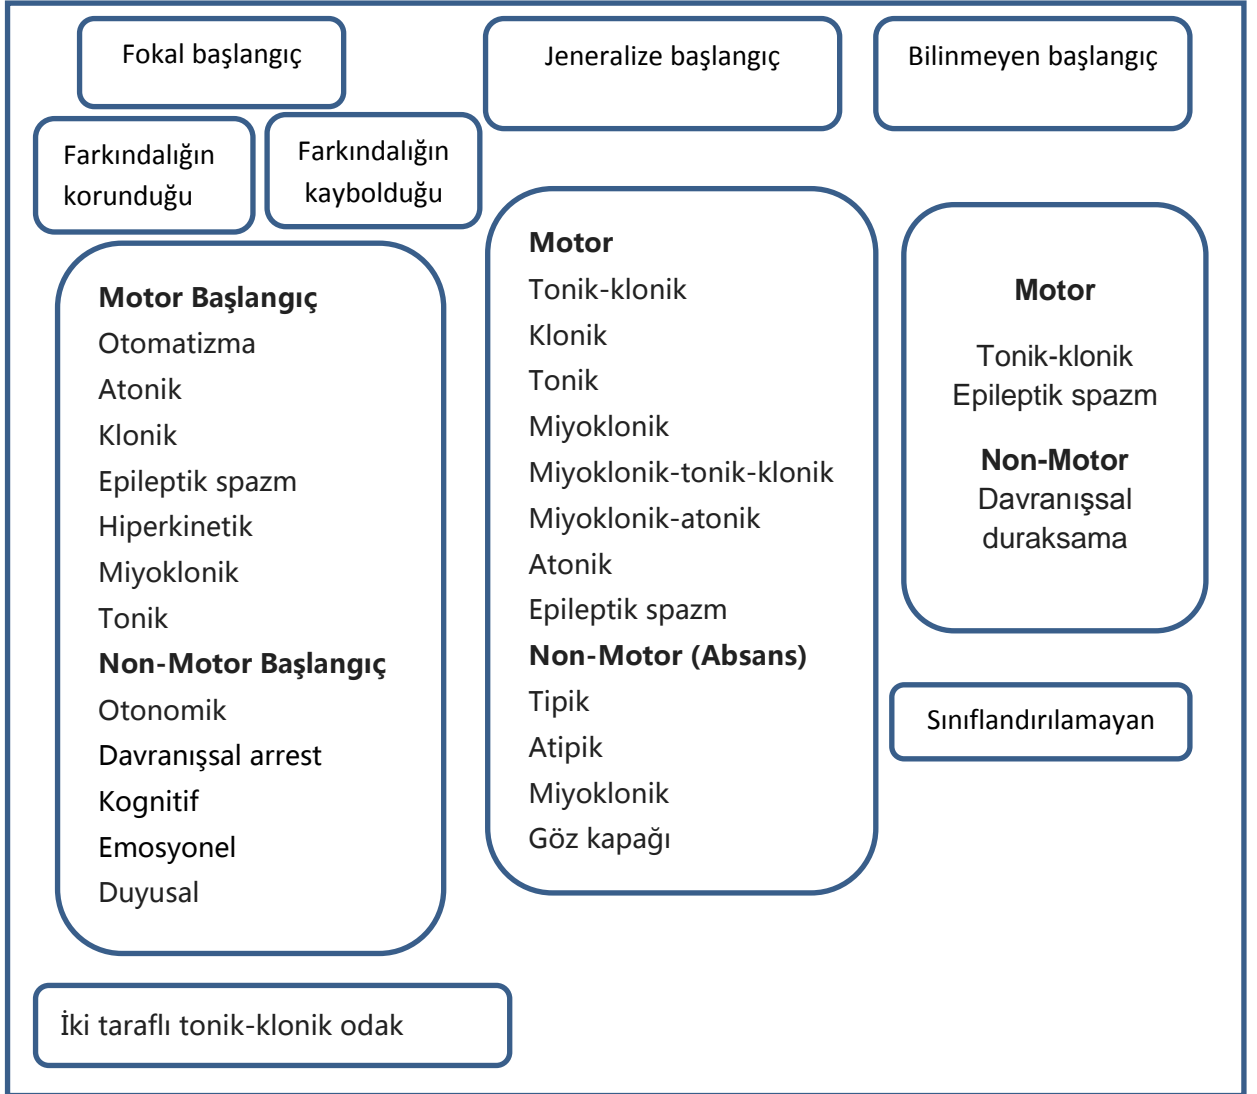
Fokal başlangıç

Jeneralize başlangıç

Bilinmeyen başlangıç

Farkındalığın korunduğu

Farkındalığın kaybolduğu

**Motor Başlangıç**
Otomatizma
Atonik
Klonik
Epileptik spazm
Hiperkinetik
Miyoklonik
Tonik
**Non-Motor Başlangıç**
Otonomik
Davranışsal arrest
Kognitif
Emosyonel
Duyusal

**Motor**
Tonik-klonik
Klonik
Tonik
Miyoklonik
Miyoklonik-tonik-klonik
Miyoklonik-atonik
Atonik
Epileptik spazm
**Non-Motor (Absans)**
Tipik
Atipik
Miyoklonik
Göz kapağı

**Motor**
Tonik-klonik
Epileptik spazm
**Non-Motor**
Davranışsal duraksama

Sınıflandırılamayan

İki taraflı tonik-klonik odak